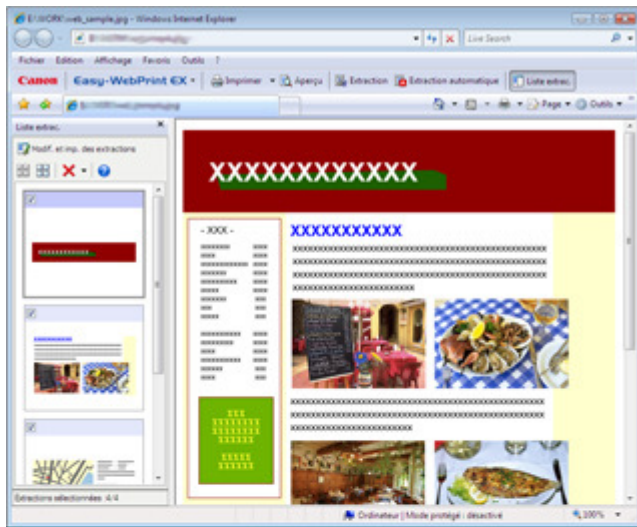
E:\WORK\web_sample.jpg - Windows Internet Explorer

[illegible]

Live Search

Fichier Edition Affichage Favoris Outils ?

Canon Easy-WebPrint EX Imprimer Aperçu Extraction Extraction automatique Liste extrac.

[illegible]

Page Outils

Liste extrac.

Modif. et imp. des extractions

XXXXXXXXXXXX

- XXX -

XXXXXXXXXXXX

XXXXXXXXXXXXXXXXXXXXXXXXXXXXXXXXXXXXXXXXXXXXXXXX
XXXXXXXXXXXXXXXXXXXXXXXXXXXXXXXXXXXXXXXXXXXXXXXX
XXXXXXXXXXXXXXXXXXXXXXXXXXXXXXXXXXXXXXXXXXXXXXXX
XXXXXXXXXXXXXXXXXXXXXXXX

XXXXXXXXXXXXXXXXXXXXXXXXXXXXXXXXXXXXXXXXXXXXXXXX
XXXXXXXXXXXXXXXXXXXXXXXXXXXXXXXXXXXXXXXXXXXXXXXX
XXXXXXXXXXXXXXXXXXXXXXXX

Extractions sélectionnées : 4/4

Ordinateur | Mode protégé : désactivé

100%